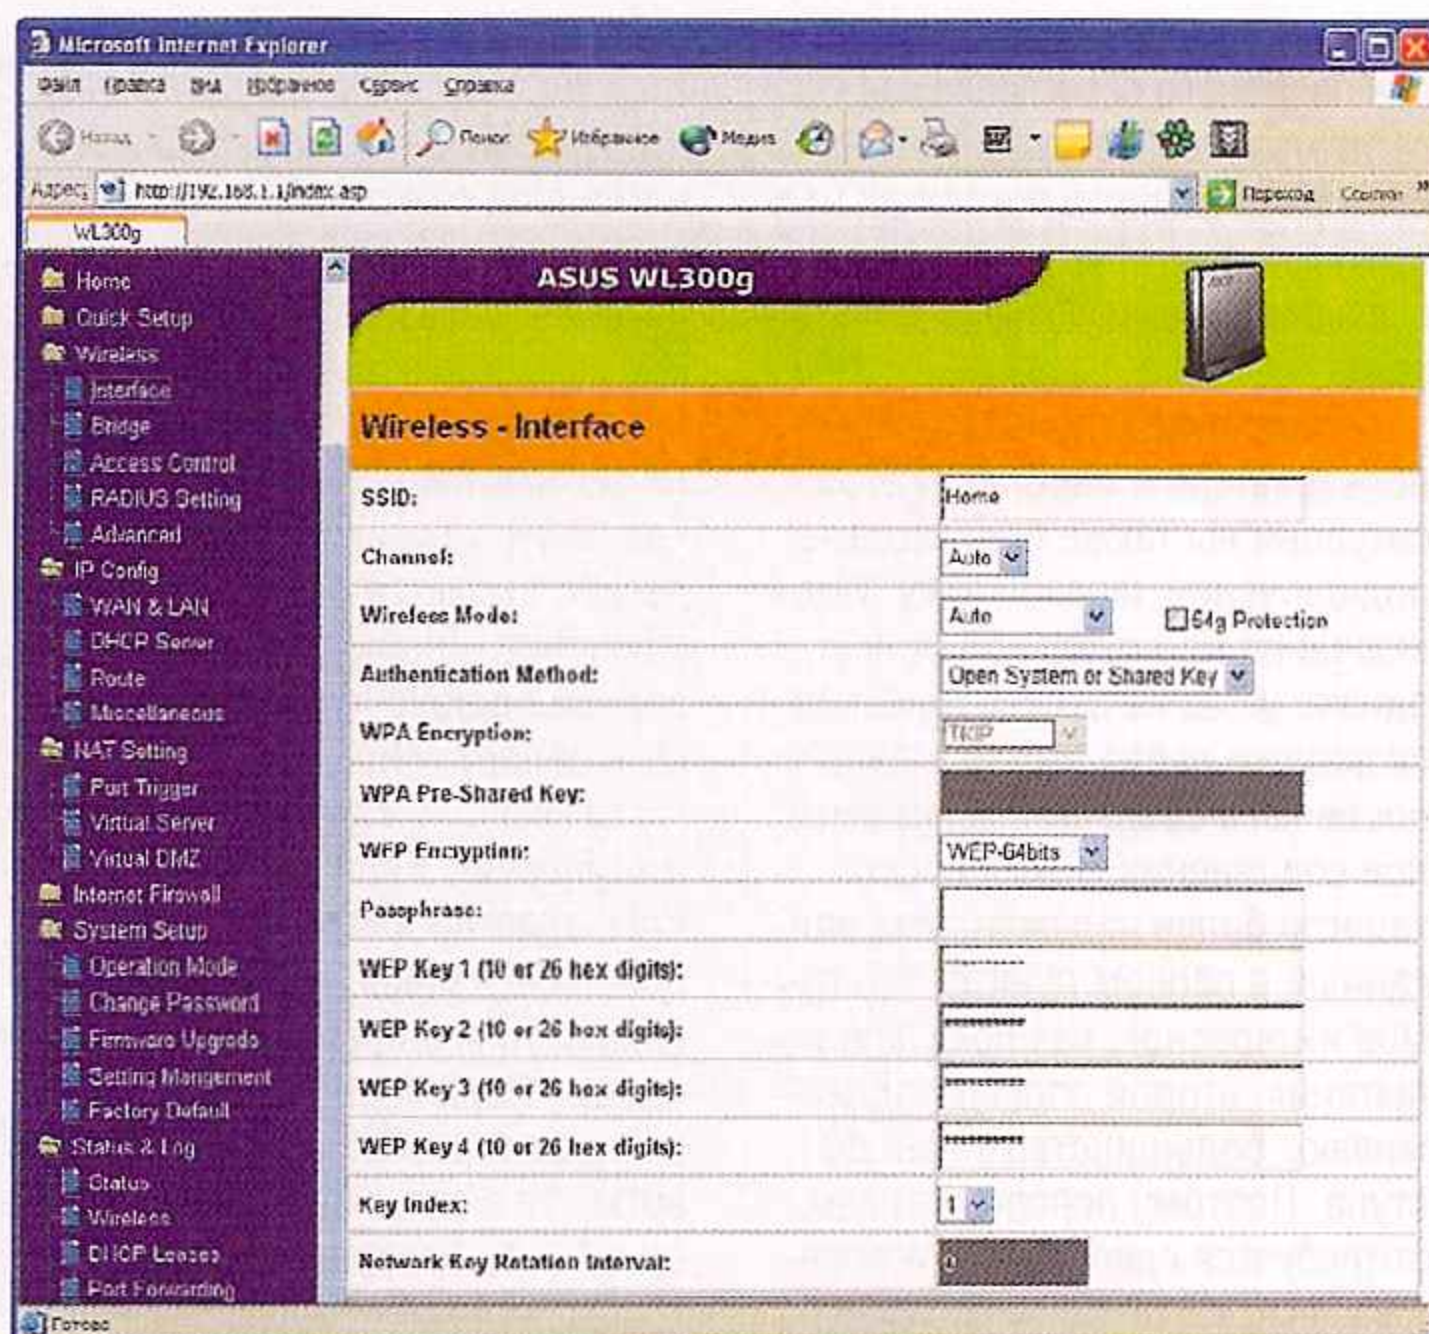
Microsoft Internet Explorer

Файл Правка Вид Избранное Сервис Справка

Назад Поиск Избранное Медиа

Адрес http://192.168.1.1/index.asp Переход Ссылки

WL300g

Home
Quick Setup
Wireless
Interface
Bridge
Access Control
RADIUS Setting
Advanced
IP Config
WAN & LAN
DHCP Server
Route
Miscellaneous
NAT Setting
Port Trigger
Virtual Server
Virtual DMZ
Internet Firewall
System Setup
Operation Mode
Change Password
Firmware Upgrade
Setting Mangement
Factory Default
Status & Log
Status
Wireless
DHCP Leases
Port Forwarding

ASUS WL300g

Wireless - Interface

| | |
|---|---|
| SSID: | Home |
| Channel: | Auto |
| Wireless Mode: | Auto ☐54g Protection |
| Authentication Method: | Open System or Shared Key |
| WPA Encryption: | TKIP |
| WPA Pre-Shared Key: | |
| WEP Encryption: | WEP-64bits |
| Passphrase: | |
| WEP Key 1 (10 or 26 hex digits): | ********** |
| WEP Key 2 (10 or 26 hex digits): | ********** |
| WEP Key 3 (10 or 26 hex digits): | ********** |
| WEP Key 4 (10 or 26 hex digits): | ********** |
| Key Index: | 1 |
| Network Key Rotation Interval: | 0 |

Готово